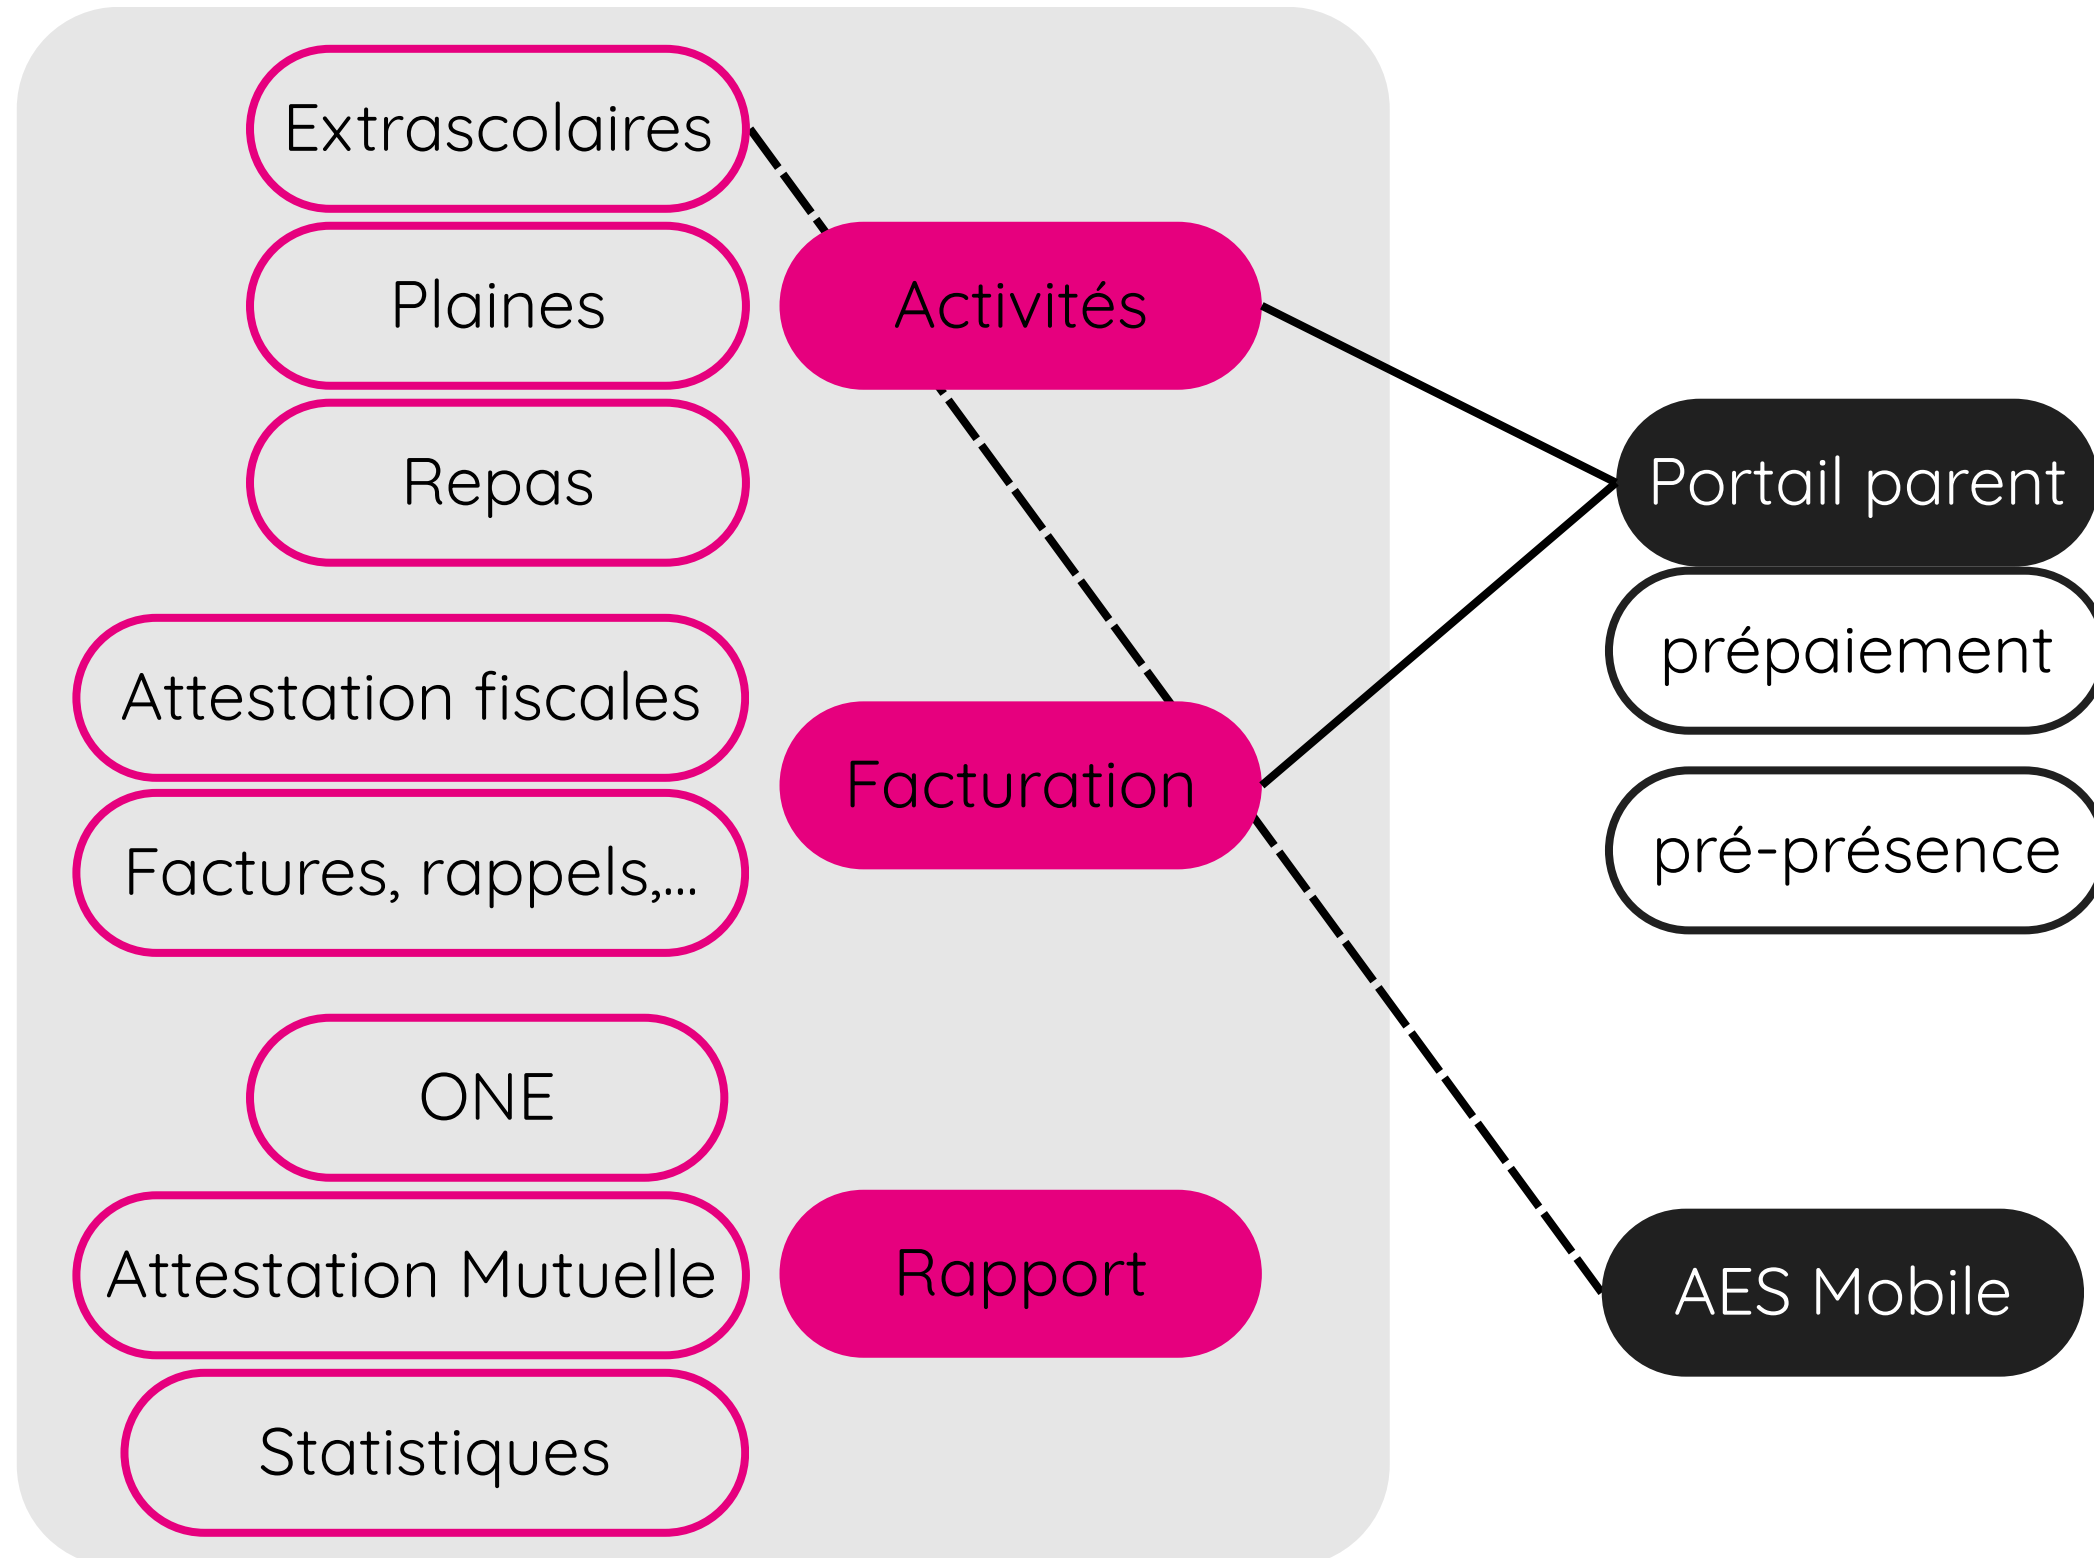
Extrascolaires

Plaines

Repas

Activités

Attestation fiscales

Factures, rappels,...

Facturation

ONE

Attestation Mutuelle

Statistiques

Rapport

Portail parent

prépaiement

pré-présence

AES Mobile